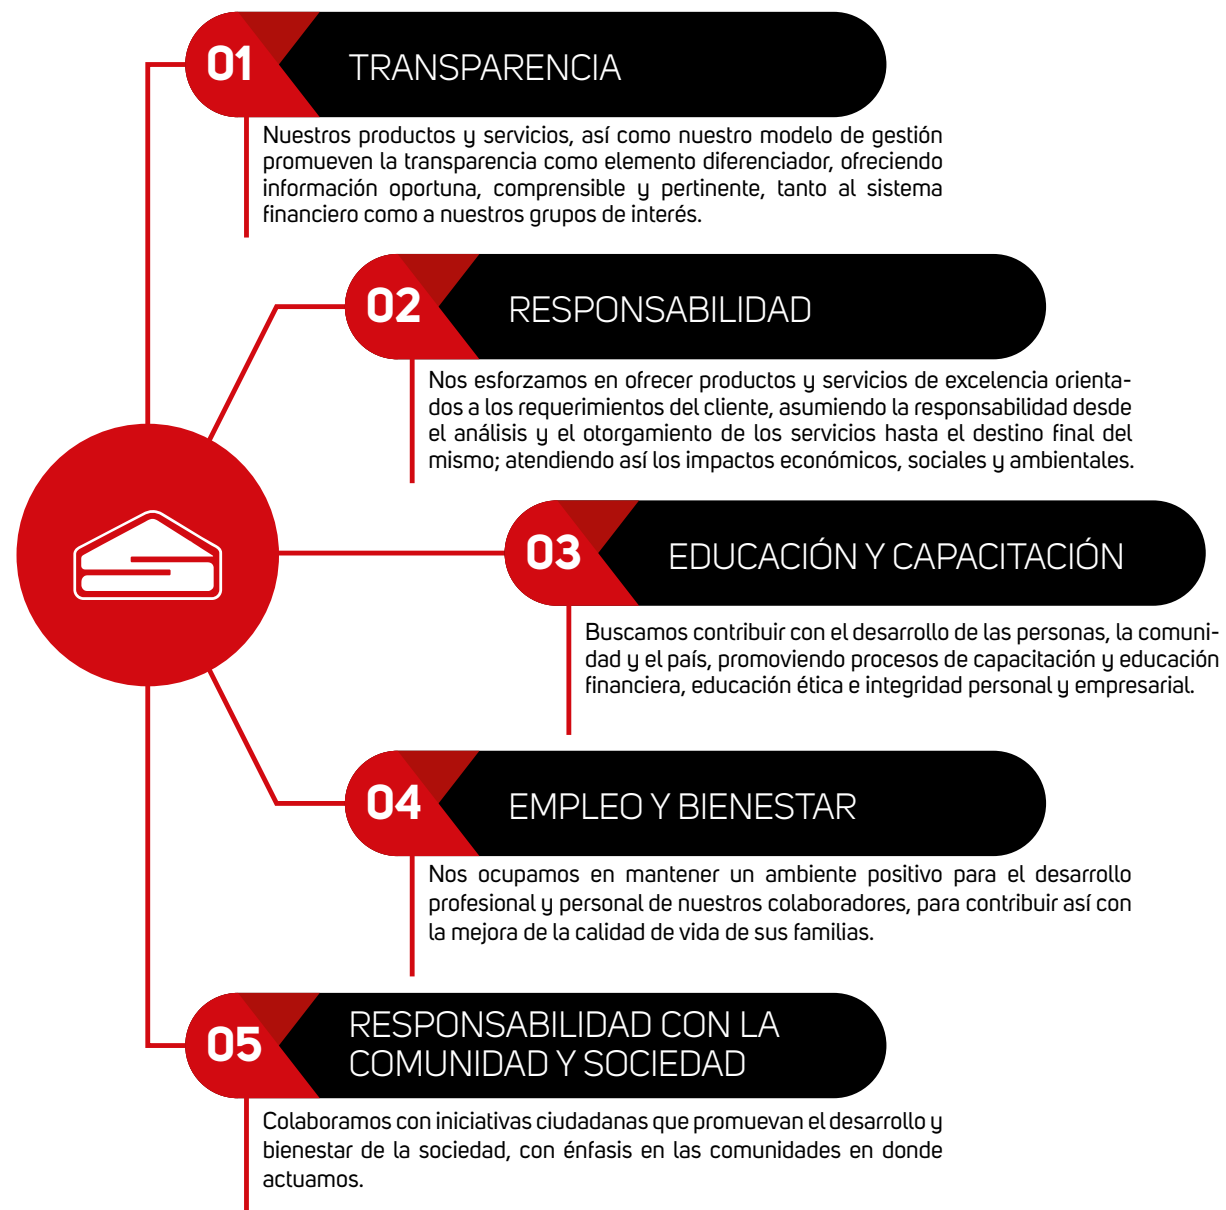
01 TRANSPARENCIA

Nuestros productos y servicios, así como nuestro modelo de gestión promueven la transparencia como elemento diferenciador, ofreciendo información oportuna, comprensible y pertinente, tanto al sistema financiero como a nuestros grupos de interés.

02 RESPONSABILIDAD

Nos esforzamos en ofrecer productos y servicios de excelencia orientados a los requerimientos del cliente, asumiendo la responsabilidad desde el análisis y el otorgamiento de los servicios hasta el destino final del mismo; atendiendo así los impactos económicos, sociales y ambientales.

03 EDUCACIÓN Y CAPACITACIÓN

Buscamos contribuir con el desarrollo de las personas, la comunidad y el país, promoviendo procesos de capacitación y educación financiera, educación ética e integridad personal y empresarial.

04 EMPLEO Y BIENESTAR

Nos ocupamos en mantener un ambiente positivo para el desarrollo profesional y personal de nuestros colaboradores, para contribuir así con la mejora de la calidad de vida de sus familias.

05 RESPONSABILIDAD CON LA COMUNIDAD Y SOCIEDAD

Colaboramos con iniciativas ciudadanas que promuevan el desarrollo y bienestar de la sociedad, con énfasis en las comunidades en donde actuamos.